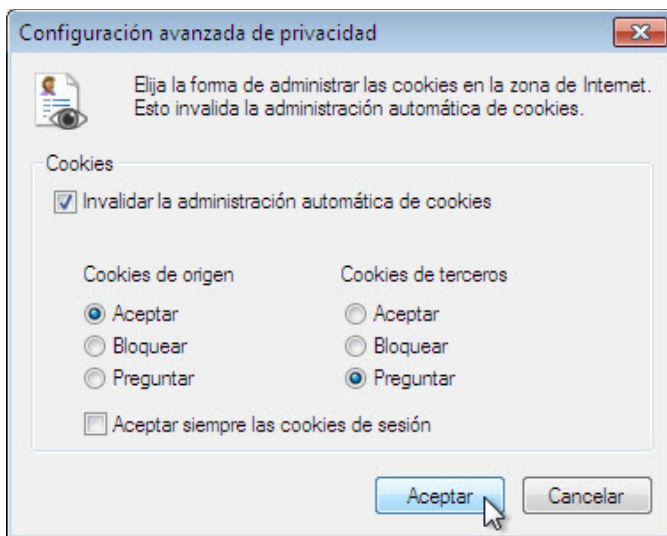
Configuración avanzada de privacidad

Elija la forma de administrar las cookies en la zona de Internet. Esto invalida la administración automática de cookies.

Cookies

Invalidar la administración automática de cookies

Cookies de origen
Aceptar
Bloquear
Preguntar

Cookies de terceros
Aceptar
Bloquear
Preguntar

Aceptar siempre las cookies de sesión

Aceptar
Cancelar